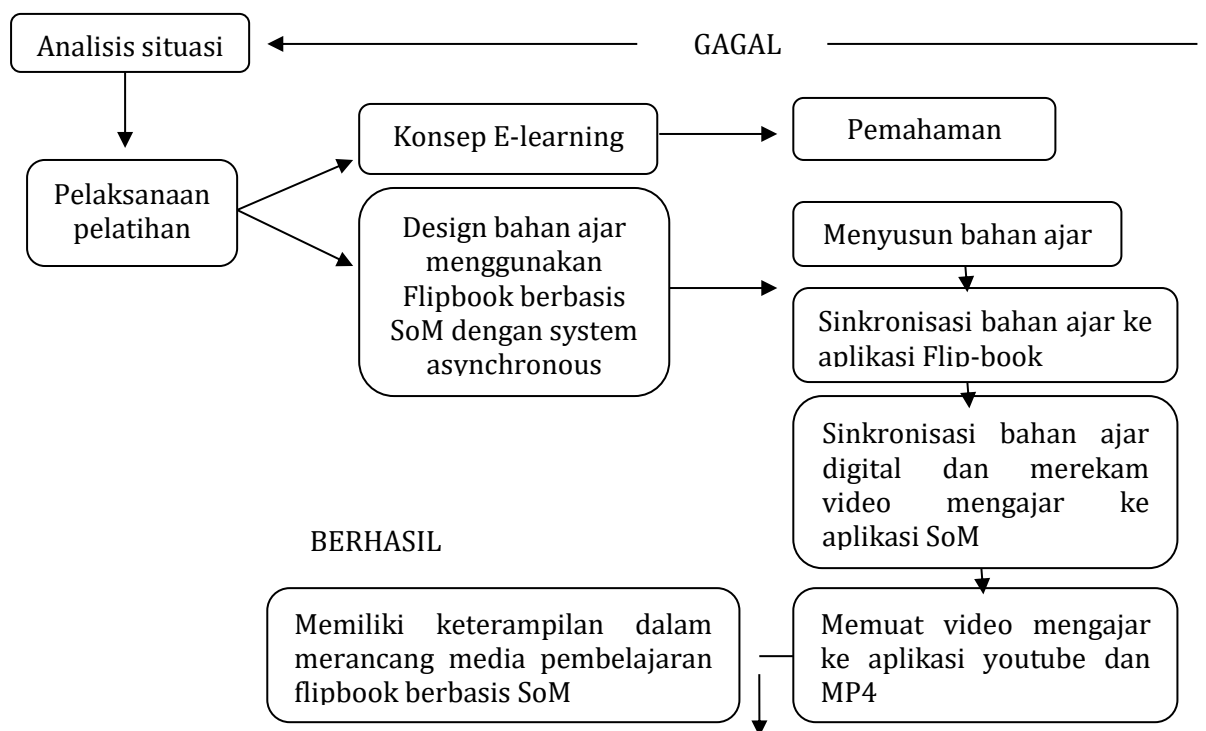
Analisis situasi

GAGAL

Pelaksanaan pelatihan

Konsep E-learning

Pemahaman

Design bahan ajar menggunakan Flipbook berbasis SoM dengan system asynchronous

Menyusun bahan ajar

Sinkronisasi bahan ajar ke aplikasi Flip-book

Sinkronisasi bahan ajar digital dan merekam video mengajar ke aplikasi SoM

BERHASIL

Memiliki keterampilan dalam merancang media pembelajaran flipbook berbasis SoM

Memuat video mengajar ke aplikasi youtube dan MP4